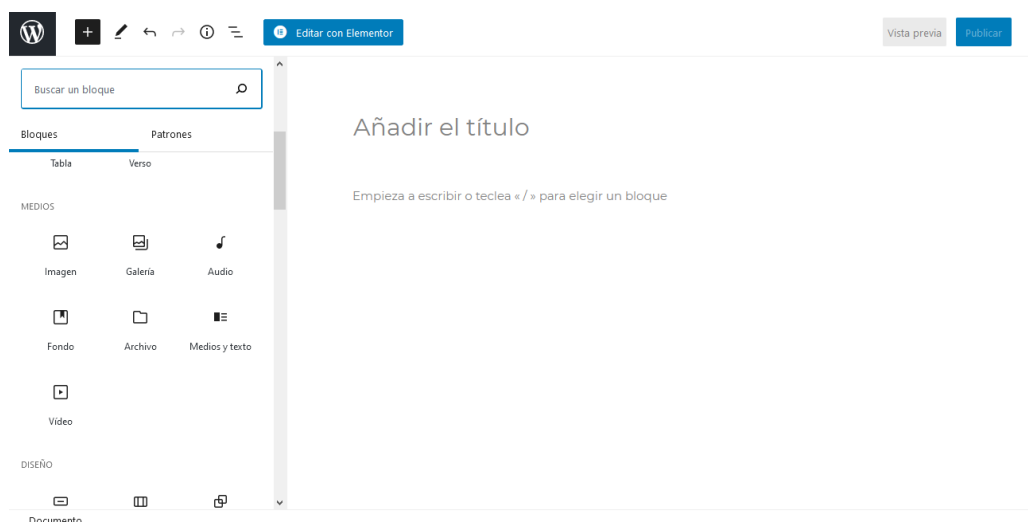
Editar con Elementor

Vista previa

Publicar

Buscar un bloque

Bloques

Patrones

Tabla

Verso

MEDIOS

Imagen

Galería

Audio

Fondo

Archivo

Medios y texto

Vídeo

DISEÑO

Documento

Añadir el título

Empieza a escribir o teclea « / » para elegir un bloque